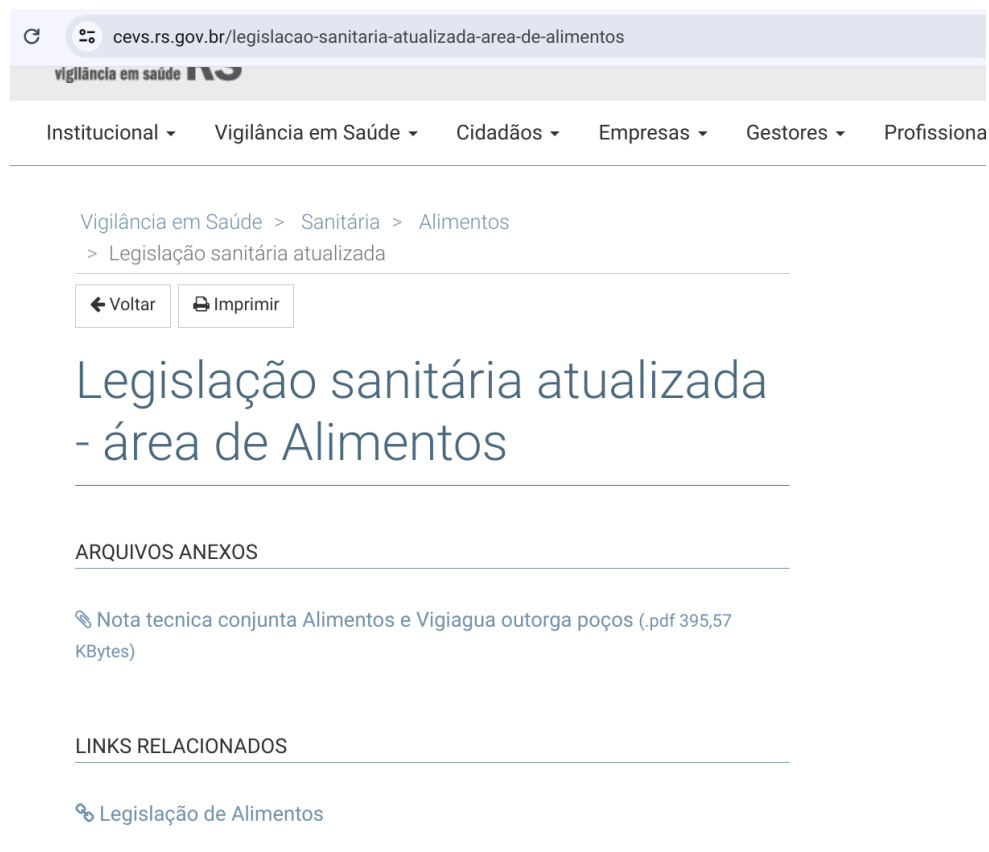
cevs.rs.gov.br/legislacao-sanitaria-atualizada-area-de-alimentos

vigilância em saúde RS

Institucional ▾ Vigilância em Saúde ▾ Cidadãos ▾ Empresas ▾ Gestores ▾ Profissiona

Vigilância em Saúde > Sanitária > Alimentos > Legislação sanitária atualizada

Voltar Imprimir

Legislação sanitária atualizada - área de Alimentos

ARQUIVOS ANEXOS

Nota tecnica conjunta Alimentos e Vigiagua outorga poços (.pdf 395,57 KBytes)

LINKS RELACIONADOS

Legislação de Alimentos